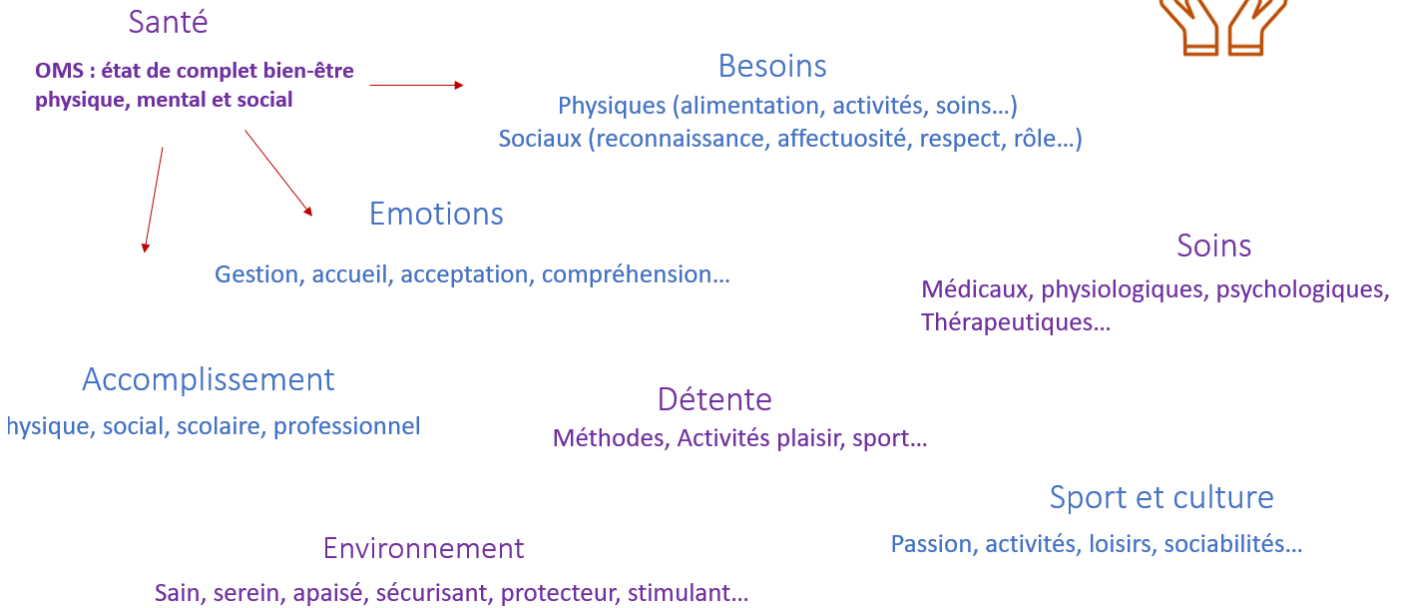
Santé

OMS : état de complet bien-être physique, mental et social

Besoins

Physiques (alimentation, activités, soins…)
Sociaux (reconnaissance, affectuosité, respect, rôle…)

Emotions

Gestion, accueil, acceptation, compréhension…

Soins

Médicaux, physiologiques, psychologiques, Thérapeutiques…

Accomplissement

hysique, social, scolaire, professionnel

Détente

Méthodes, Activités plaisir, sport…

Sport et culture

Passion, activités, loisirs, sociabilités…

Environnement

Sain, serein, apaisé, sécurisant, protecteur, stimulant…